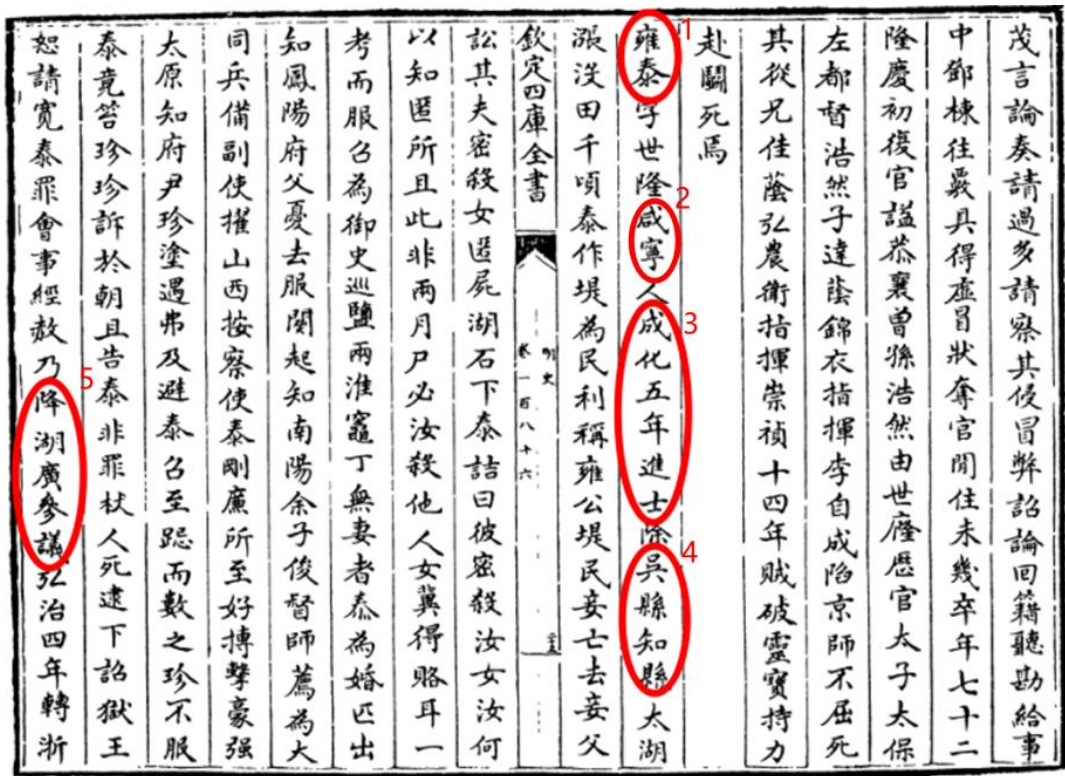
茂言論奏請過多請察其侵冒弊詔論回籍聽勘給事中鄭棟往覈具得盧冒狀奪官閒住未幾卒年七十二隆慶初復官謚恭襄曾孫浩然由世廕歷官太子太保左都督浩然子遠蔭錦衣指揮李自成陷京師不屈死其從兄佳蔭弘農衛指揮崇禎十四年賊破靈寶持力赴闘死焉

1
雍泰字世隆
2
咸寧人
3
成化五年進士
除
4
吳縣知縣
太湖漲沒田千頃泰作堤為民利稱雍公堤民妾亡去妾父訟其夫密殺女匿屍湖石下泰詰曰彼密殺汝女汝何以知匿所且此非兩月尸必汝殺他人女冀得賂耳一考而服召為御史巡鹽兩淮竈丁無妻者泰為婚匹出知鳳陽府父憂去服闋起知南陽佘子俊督師薦為大同兵備副使擢山西按察使泰剛廉所至好搏擊豪強太原知府尹珍塗遇弗及避泰召至跽而數之珍不服泰竟笞珍珍訐於朝且告泰非罪杖人死逮下詔獄王恕請寛泰罪會事經赦乃降
5
湖廣參議
弘治四年轉浙

欽定四庫全書
明史
卷一百八十六